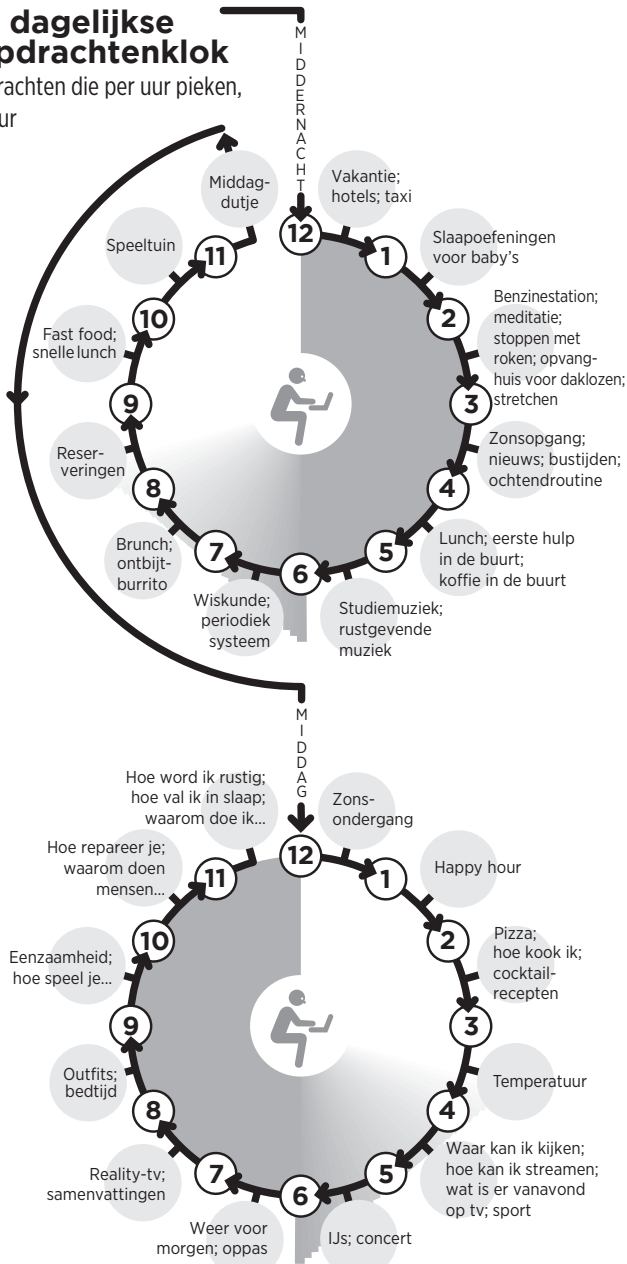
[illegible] dagelijkse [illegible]pdrachtenklok

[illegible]rachten die per uur pieken, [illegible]ur

MIDDERNACHT

12 Vakantie; hotels; taxi

1 Slaapoefeningen voor baby's

2 Benzinestation; meditatie; stoppen met roken; opvanghuis voor daklozen; stretchen

3

4 Zonsopgang; nieuws; bustijden; ochtendroutine

5 Lunch; eerste hulp in de buurt; koffie in de buurt

6 Studiemuziek; rustgevende muziek

7 Wiskunde; periodiek systeem

Brunch; ontbijtburrito

8 Reserveringen

9

10 Fast food; snelle lunch

11 Speeltuin

Middagdutje

MIDDAG

12 Zonsondergang

1 Happy hour

2 Pizza; hoe kook ik; cocktailrecepten

3

4 Temperatuur

5 Waar kan ik kijken; hoe kan ik streamen; wat is er vanavond op tv; sport

6 IJs; concert

Weer voor morgen; oppas

7 Reality-tv; samenvattingen

8 Outfits; bedtijd

9

10 Eenzaamheid; hoe speel je...

11 Hoe repareer je; waarom doen mensen...

Hoe word ik rustig; hoe val ik in slaap; waarom doe ik...